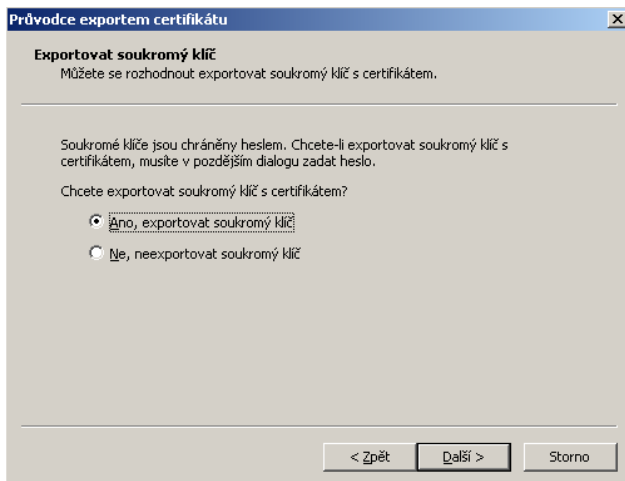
Průvodce exportem certifikátu

Exportovat soukromý klíč
Můžete se rozhodnout exportovat soukromý klíč s certifikátem.

Soukromé klíče jsou chráněny heslem. Chcete-li exportovat soukromý klíč s certifikátem, musíte v pozdějším dialogu zadat heslo.

Chcete exportovat soukromý klíč s certifikátem?

Ano, exportovat soukromý klíč

Ne, neexportovat soukromý klíč

< Zpět
Další >
Storno